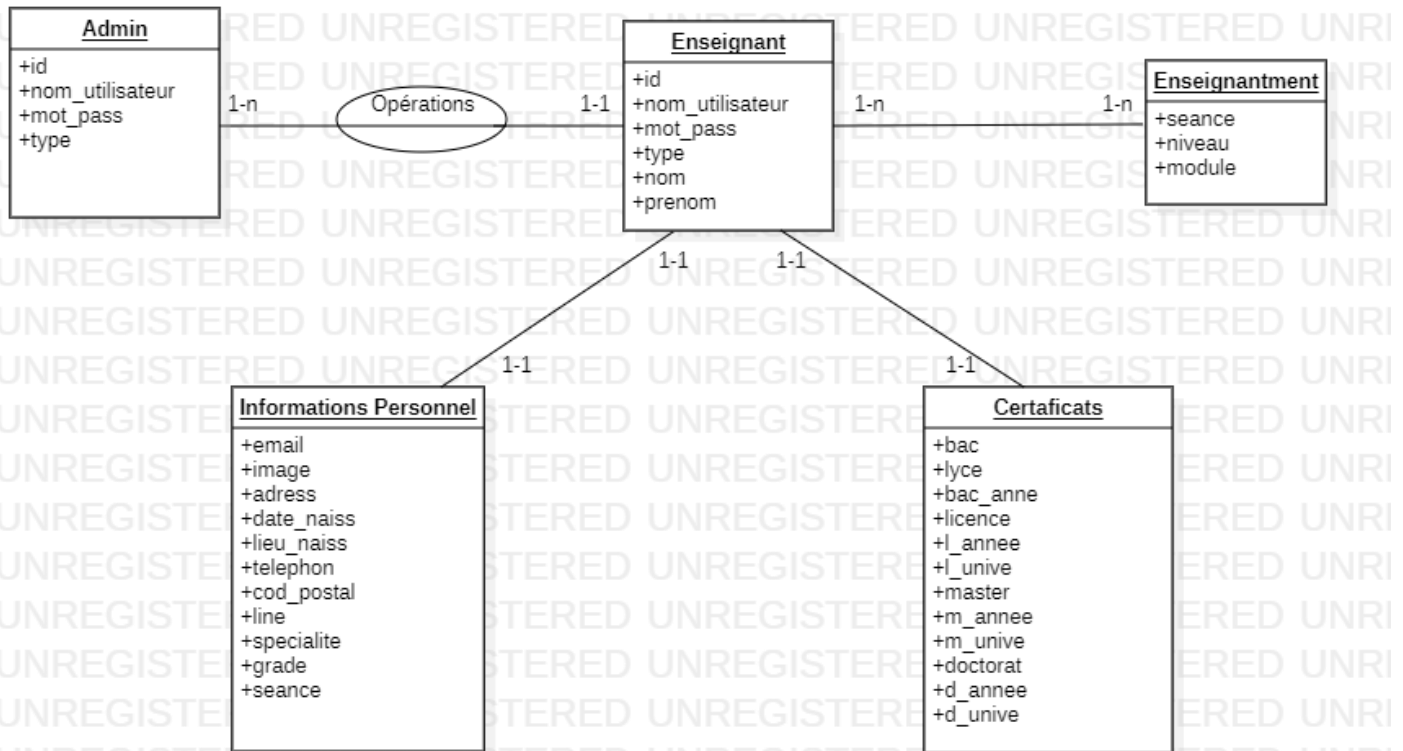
Admin
+id
+nom_utilisateur
+mot_pass
+type

1-n

Opérations

1-1

Enseignant
+id
+nom_utilisateur
+mot_pass
+type
+nom
+prenom

1-n

1-n

Enseignantment
+seance
+niveau
+module

1-1

1-1

1-1

1-1

Informations Personnel
+email
+image
+adress
+date_naiss
+lieu_naiss
+telephon
+cod_postal
+line
+specialite
+grade
+seance

Certaficats
+bac
+lyce
+bac_anne
+licence
+l_annee
+l_unive
+master
+m_annee
+m_unive
+doctorat
+d_annee
+d_unive

UNREGISTERED UNREGISTERED UNREGISTERED UNREGISTERED